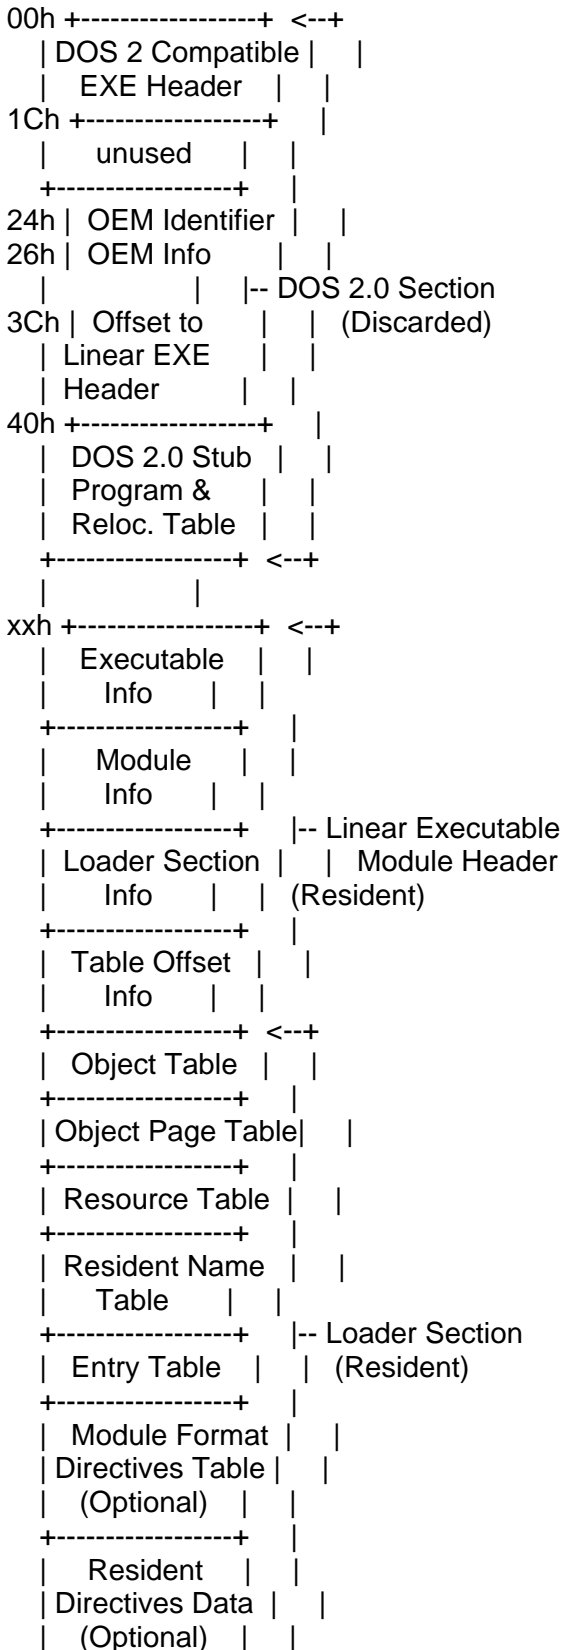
00h +------------------+ <--+
| DOS 2 Compatible | |
| EXE Header | |
1Ch +------------------+ |
| unused | |
+------------------+ |
24h | OEM Identifier | |
26h | OEM Info | |
| | |-- DOS 2.0 Section
3Ch | Offset to | | (Discarded)
| Linear EXE | |
| Header | |
40h +------------------+ |
| DOS 2.0 Stub | |
| Program & | |
| Reloc. Table | |
+------------------+ <--+
| |
xxh +------------------+ <--+
| Executable | |
| Info | |
+------------------+ |
| Module | |
| Info | |
+------------------+ |-- Linear Executable
| Loader Section | | Module Header
| Info | | (Resident)
+------------------+ |
| Table Offset | |
| Info | |
+------------------+ <--+
| Object Table | |
+------------------+ |
| Object Page Table| |
+------------------+ |
| Resource Table | |
+------------------+ |
| Resident Name | |
| Table | |
+------------------+ |-- Loader Section
| Entry Table | | (Resident)
+------------------+ |
| Module Format | |
| Directives Table | |
| (Optional) | |
+------------------+ |
| Resident | |
| Directives Data | |
| (Optional) | |